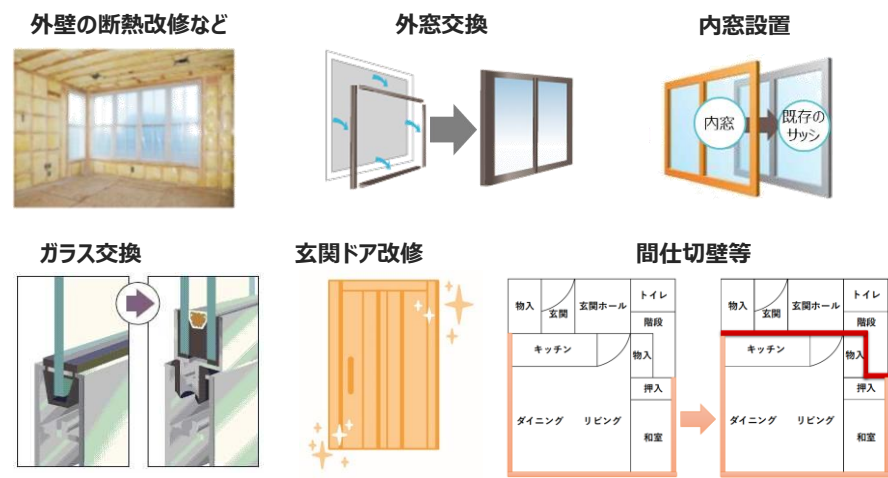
外壁の断熱改修など

外窓交換

内窓設置

内窓

既存のサッシ

ガラス交換

玄関ドア改修

間仕切壁等

物入

玄関

玄関ホール

トイレ

階段

キッチン

物入

押入

ダイニング

リビング

和室

物入

玄関

玄関ホール

トイレ

階段

キッチン

物入

押入

ダイニング

リビング

和室